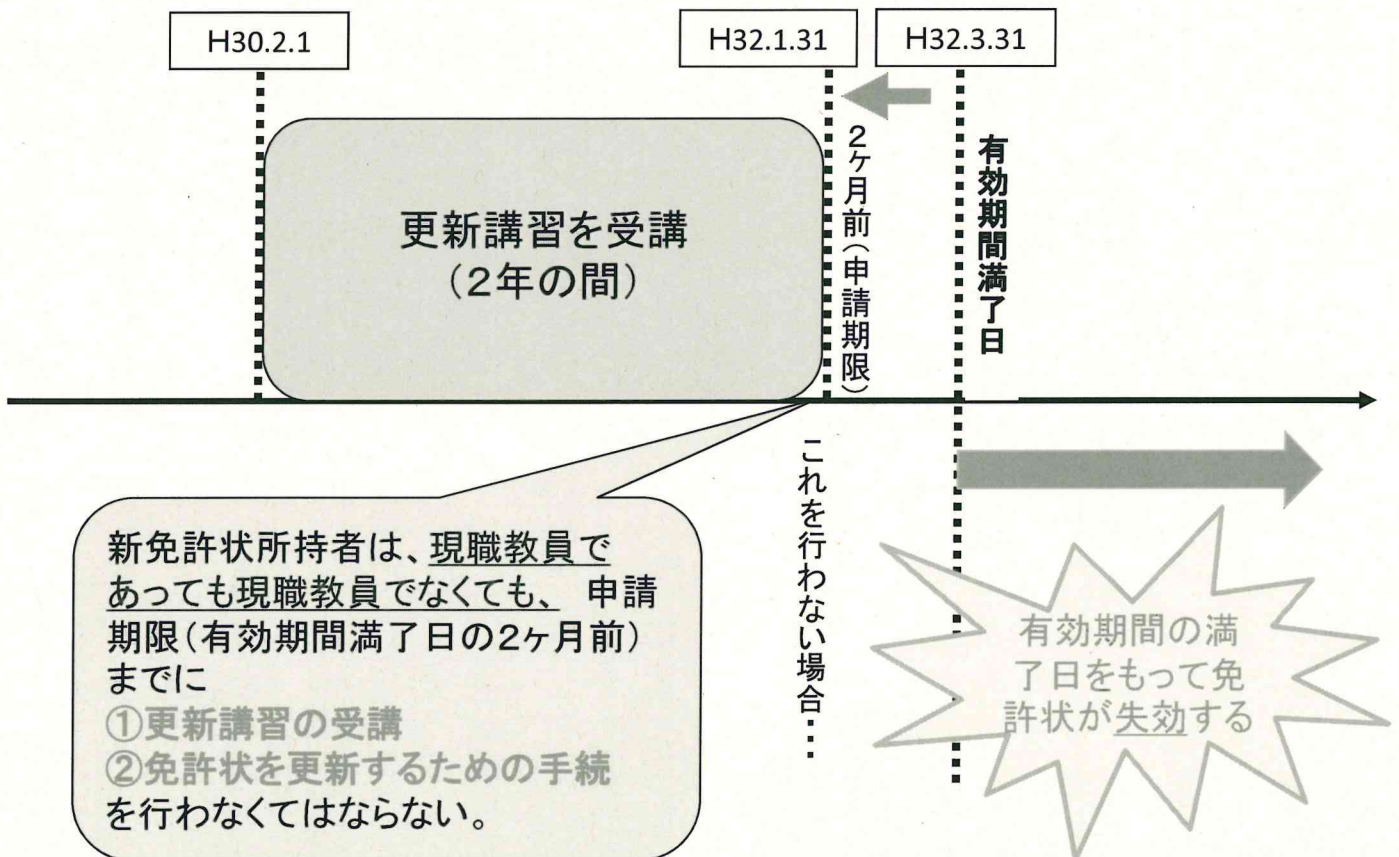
H30.2.1

H32.1.31

H32.3.31

更新講習を受講
(2年の間)

2ヶ月前(申請期限)

有効期間満了日

これを行わない場合・・・

新免許状所持者は、現職教員であっても現職教員でなくても、 申請期限(有効期間満了日の2ヶ月前)までに
①更新講習の受講
②免許状を更新するための手続
を行わなくてはならない。

有効期間の満了日をもって免許状が失効する